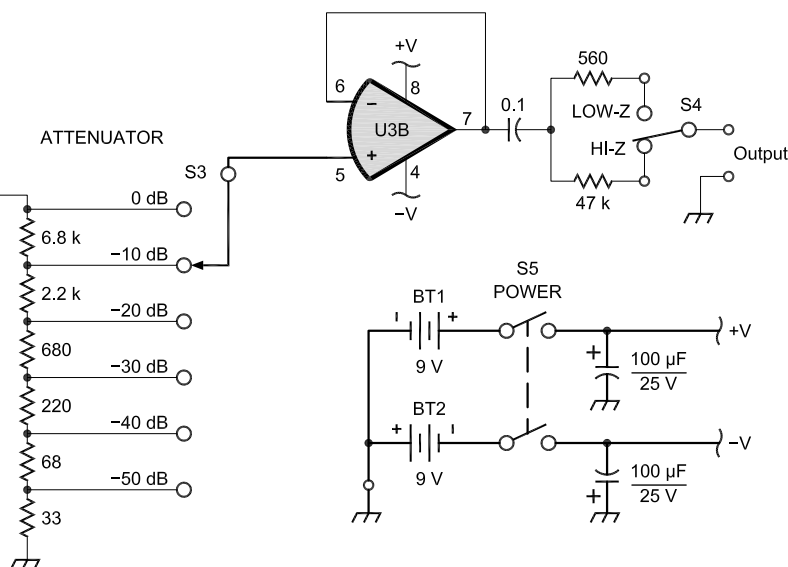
+V
8
6
−
U3B
7
0.1
560
LOW-Z
S4
HI-Z
Output
47 k
+
5
4
−V
ATTENUATOR
S3
0 dB
6.8 k
−10 dB
2.2 k
−20 dB
680
−30 dB
220
−40 dB
68
−50 dB
33
S5
POWER
BT1
+
9 V
+V
+
100 µF
25 V
BT2
+
9 V
−V
+
100 µF
25 V